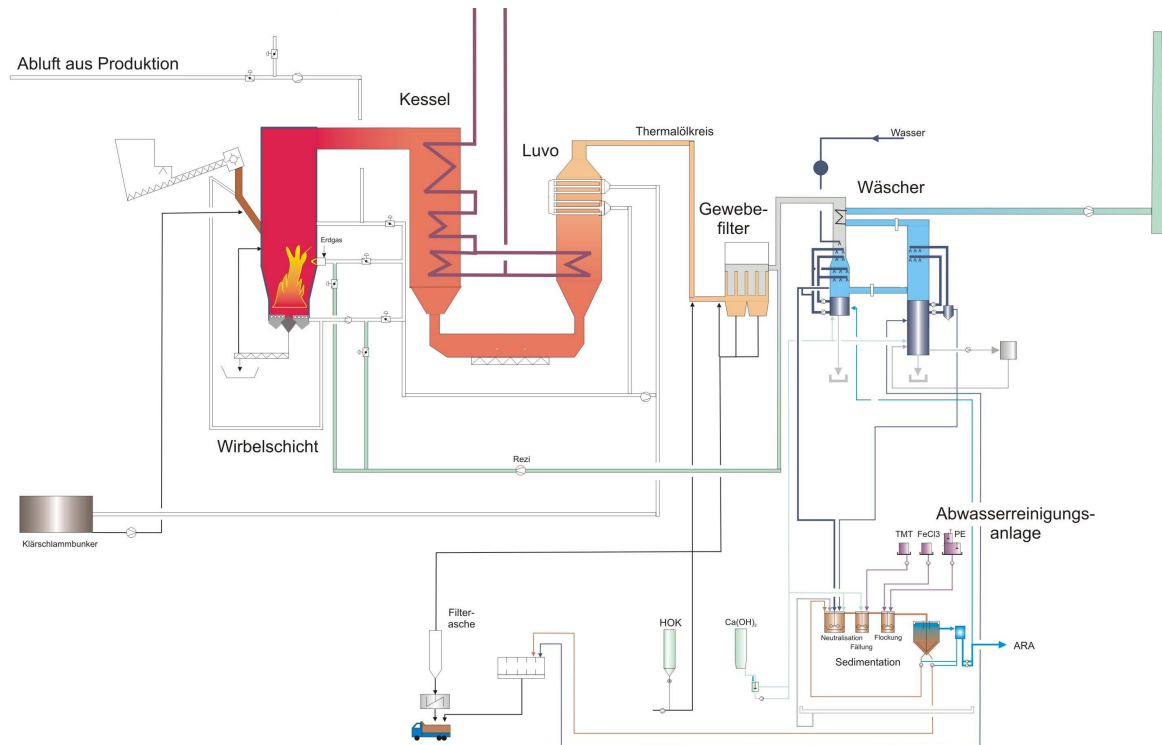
Abluft aus Produktion

Kessel

Thermalölkreis

Luvo

Wasser

Wäscher

Gewebefilter

Erdgas

Wirbelschicht

Rezi

Klärschlammbunker

Abwasserreinigungsanlage

TMT FeCl3 PE

Filterasche

HOK

$Ca(OH)_2$

Neutralisation Fällung Flockung

Sedimentation

ARA